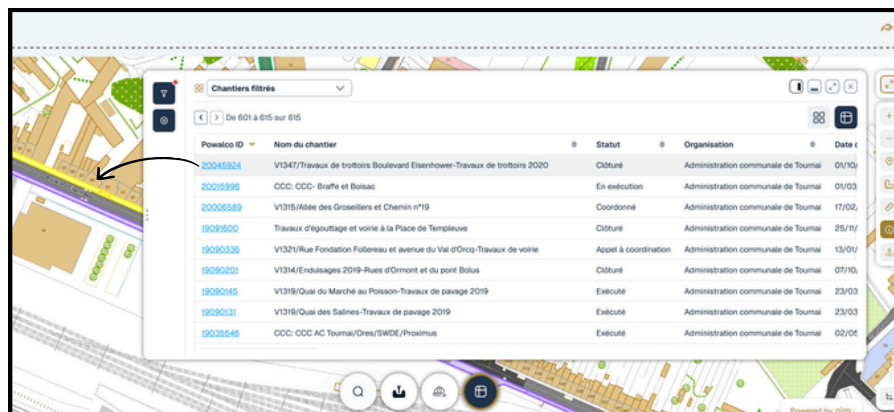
Chantiers filtrés

De 601 à 615 sur 615

| Powalco ID | Nom du chantier | Statut | Organisation | Date c |
|---|---|---|---|---|
| 20045924 | V1347/Travaux de trottoirs Boulevard Eisenhower-Travaux de trottoirs 2020 | Clôturé | Administration communale de Tournai | 01/10/ |
| 20015996 | CCC: CCC- Braffe et Boisac | En exécution | Administration communale de Tournai | 01/03 |
| 20006589 | V1315/Allée des Groseillers et Chemin n°19 | Coordonné | Administration communale de Tournai | 17/02 |
| 19091600 | Travaux d'égouttage et voirie à la Place de Templeuve | Clôturé | Administration communale de Tournai | 25/11 |
| 19090336 | V1321/Rue Fondation Follereau et avenue du Val d'Orcq-Travaux de voirie | Appel à coordination | Administration communale de Tournai | 13/01 |
| 19090201 | V1314/Enduisages 2019-Rues d'Ormont et du pont Bolus | Clôturé | Administration communale de Tournai | 07/10 |
| 19090145 | V1319/Quai du Marché au Poisson-Travaux de pavage 2019 | Exécuté | Administration communale de Tournai | 23/03 |
| 19090131 | V1319/Quai des Salines-Travaux de pavage 2019 | Exécuté | Administration communale de Tournai | 23/03 |
| 19035546 | CCC: CCC AC Tournai/Ores/SWDE/Proximus | Exécuté | Administration communale de Tournai | 02/05 |

Powered by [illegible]